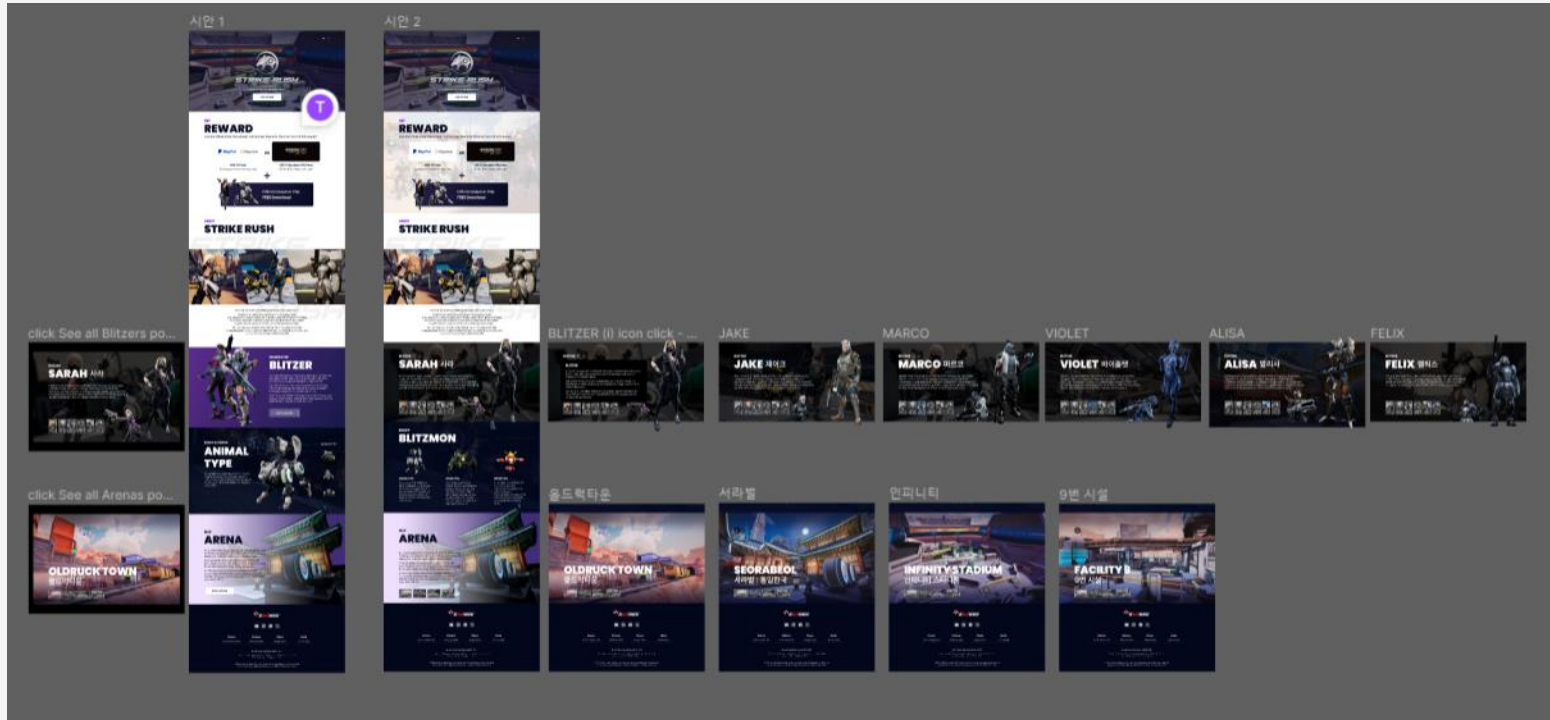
시안 1

STRIKE RUSH

T

REWARD

PayPal

+

STRIKE RUSH

BLITZER

ANIMAL TYPE

ARENA

시안 2

STRIKE RUSH

REWARD

STRIKE RUSH

SARAH 사라

BLITZMON

ARENA

click See all Blitzers po...

SARAH 사라

click See all Arenas po...

OLDRUCK TOWN 올드럭타운

BLITZER (i) icon click - ...

JAKE

JAKE 제이크

MARCO

MARCO 마르코

VIOLET

VIOLET 바이올렛

ALISA

ALISA 앨리사

FELIX

FELIX 펠릭스

올드럭타운

OLDRUCK TOWN 올드럭타운

서라벌

SEORABEOL 서라벌 | 통일한국

인피니티

INFINITY STADIUM 인피니티 스타디움

9번 시설

FACILITY 9 9번 시설